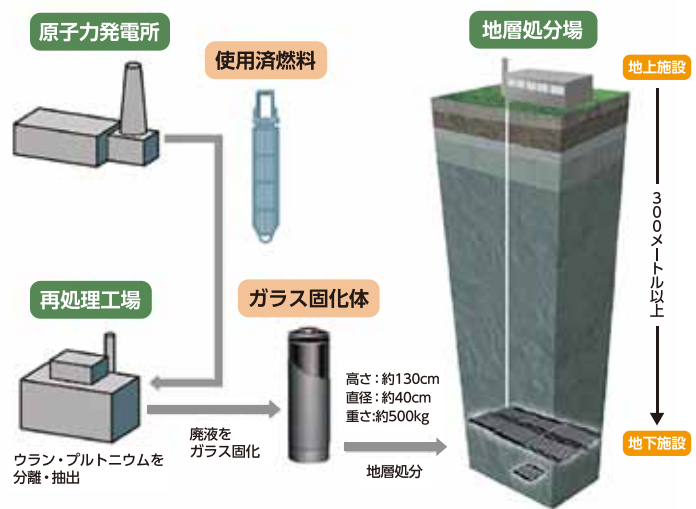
原子力発電所

使用済燃料

地層処分場

地上施設

300メートル以上

地下施設

再処理工場

ガラス固化体

高さ：約130cm
直径：約40cm
重さ:約500kg

廃液を
ガラス固化

ウラン・プルトニウムを
分離・抽出

地層処分